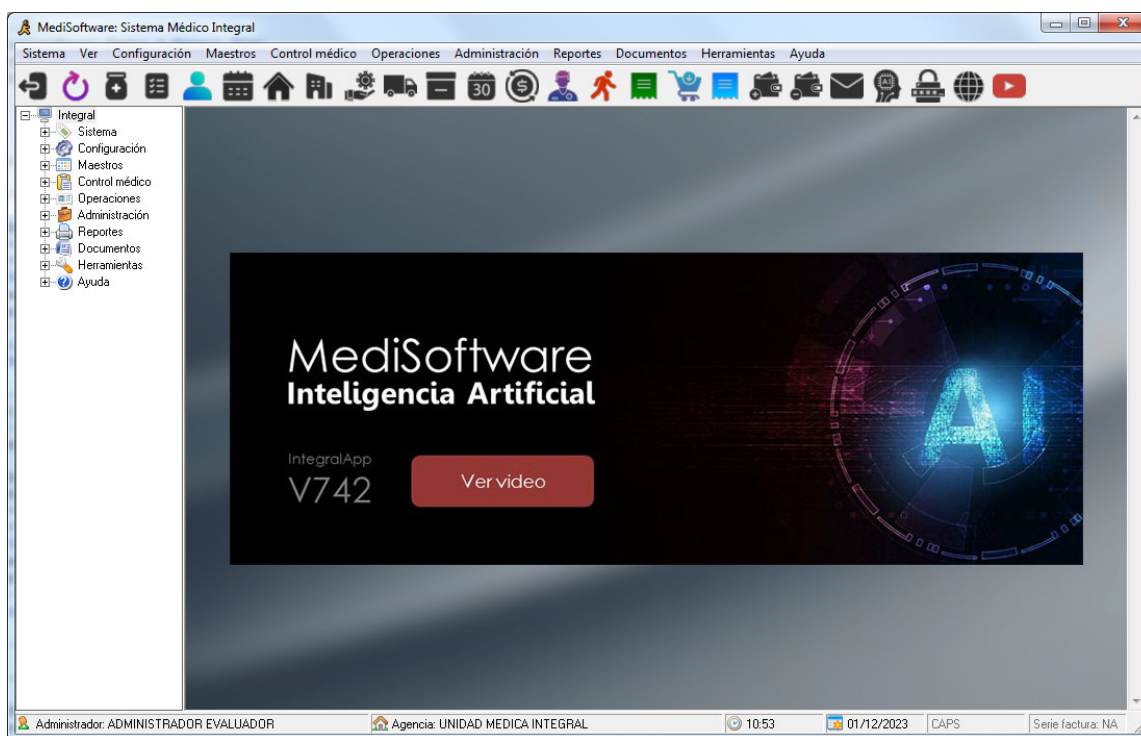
MediSoftware: Sistema Médico Integral

Sistema Ver Configuración Maestros Control médico Operaciones Administración Reportes Documentos Herramientas Ayuda

30

AI

Integral
Sistema
Configuración
Maestros
Control médico
Operaciones
Administración
Reportes
Documentos
Herramientas
Ayuda

MediSoftware
Inteligencia Artificial

IntegralApp
V742

Ver video

AI

Administrador: ADMINISTRADOR EVALUADOR
Agencia: UNIDAD MEDICA INTEGRAL
10:53
01/12/2023
CAPS
Serie factura: NA